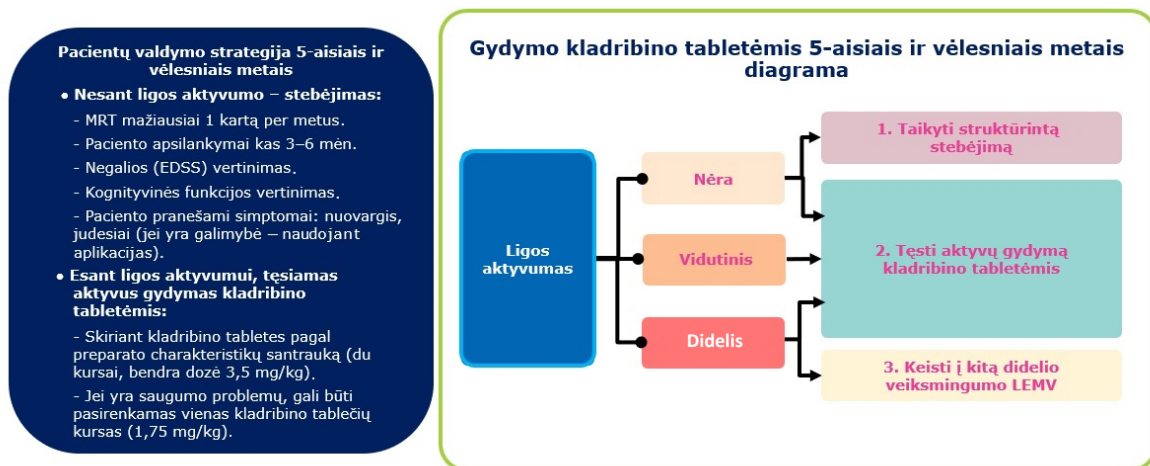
Pacientų valdymo strategija 5-aisiais ir vėlesniais metais

• Nesant ligos aktyvumo – stebėjimas:

- MRT mažiausiai 1 kartą per metus.

- Paciento apsilankymai kas 3–6 mėn.

- Negalios (EDSS) vertinimas.

- Kognityvinės funkcijos vertinimas.

- Paciento pranešami simptomai: nuovargis, judesiai (jei yra galimybė – naudojant aplikacijas).

• Esant ligos aktyvumui, tęsiamas aktyvus gydymas kladribino tabletėmis:

- Skiriant kladribino tabletes pagal preparato charakteristikų santrauką (du kursai, bendra dozė 3,5 mg/kg).

- Jei yra saugumo problemų, gali būti pasirenkamas vienas kladribino tablečių kursas (1,75 mg/kg).

Gydymo kladribino tabletėmis 5-aisiais ir vėlesniais metais diagrama

Ligos aktyvumas

Nėra

Vidutinis

Didelis

1. Taikyti struktūrintą stebėjimą

2. Tęsti aktyvų gydymą kladribino tabletėmis

3. Keisti į kitą didelio veiksmingumo LEMV